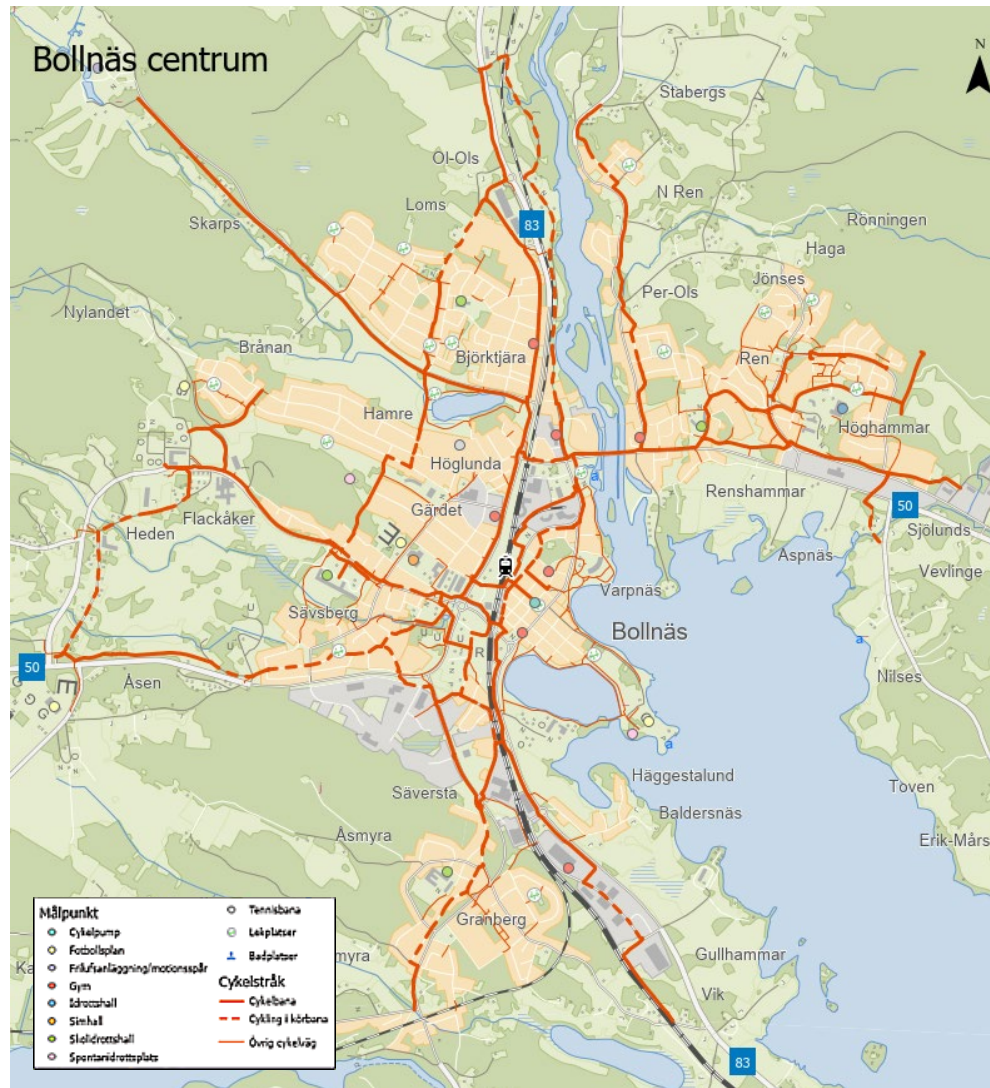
Bollnäs centrum

N

Stabergs
Ol-Ols
Loms
83
Skarps
N Ren
Rönningen
Haga
Jönses
Per-Ols
Nylandet
Brånan
Björktjära
Ren
Hamre
Höghammar
Höglunda
Renshammar
50
Sjölunds
Gärdet
Flackåker
Heden
Aspnäs
Vevlinge
Varpnäs
Sävsberg
Bollnäs
50
Åsen
Nilses
Häggestalund
Säversta
Baldersnäs
Toven
Åsmyra
Erik-Mårs
Granberg
Gullhammar
Ka
smyra
Vik
83

Målpunkt
Cykelpump
Fotbollsplan
Friluftsanläggning/motionsspår
Gym
Idrottshall
Simhall
Skolidrottshall
Spontanidrottsplats
Tennisbana
Lekplatser
Badplatser
Cykelstråk
Cykelbana
Cykling i körbana
Övrig cykelväg